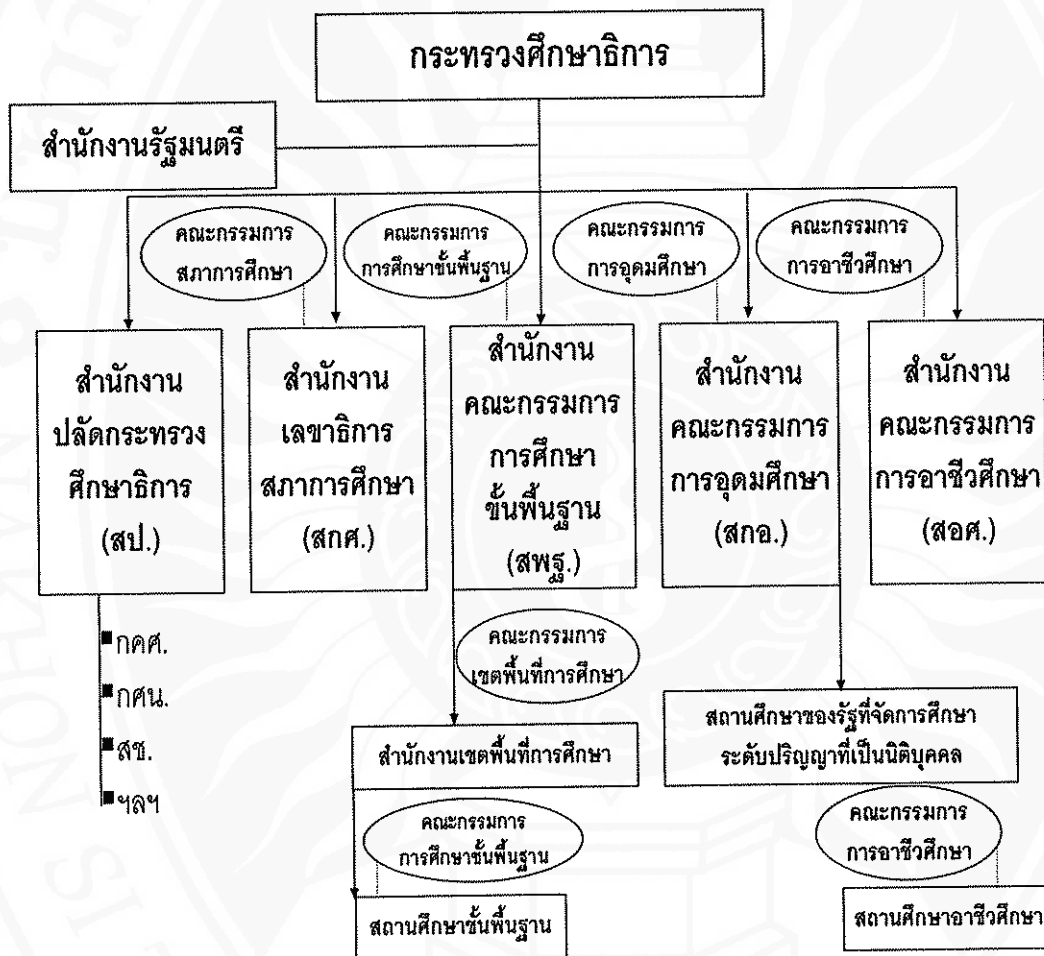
กระทรวงศึกษาธิการ

สำนักงานรัฐมนตรี

คณะกรรมการ สภาการศึกษา

คณะกรรมการ การศึกษาขั้นพื้นฐาน

คณะกรรมการ การอุดมศึกษา

คณะกรรมการ การอาชีวศึกษา

สำนักงาน ปลัดกระทรวง ศึกษาธิการ (สป.)

สำนักงาน เลขาธิการ สภาการศึกษา (สกศ.)

สำนักงาน คณะกรรมการ การศึกษา ขั้นพื้นฐาน (สพฐ.)

สำนักงาน คณะกรรมการ การอุดมศึกษา (สกอ.)

สำนักงาน คณะกรรมการ การอาชีวศึกษา (สอศ.)

กคศ.
กศน.
สช.
ฯลฯ

คณะกรรมการ เขตพื้นที่การศึกษา

สำนักงานเขตพื้นที่การศึกษา

สถานศึกษาของรัฐที่จัดการศึกษา ระดับปริญญาที่เป็นนิติบุคคล

คณะกรรมการ การศึกษาขั้นพื้นฐาน

คณะกรรมการ การอาชีวศึกษา

สถานศึกษาขั้นพื้นฐาน

สถานศึกษาอาชีวศึกษา